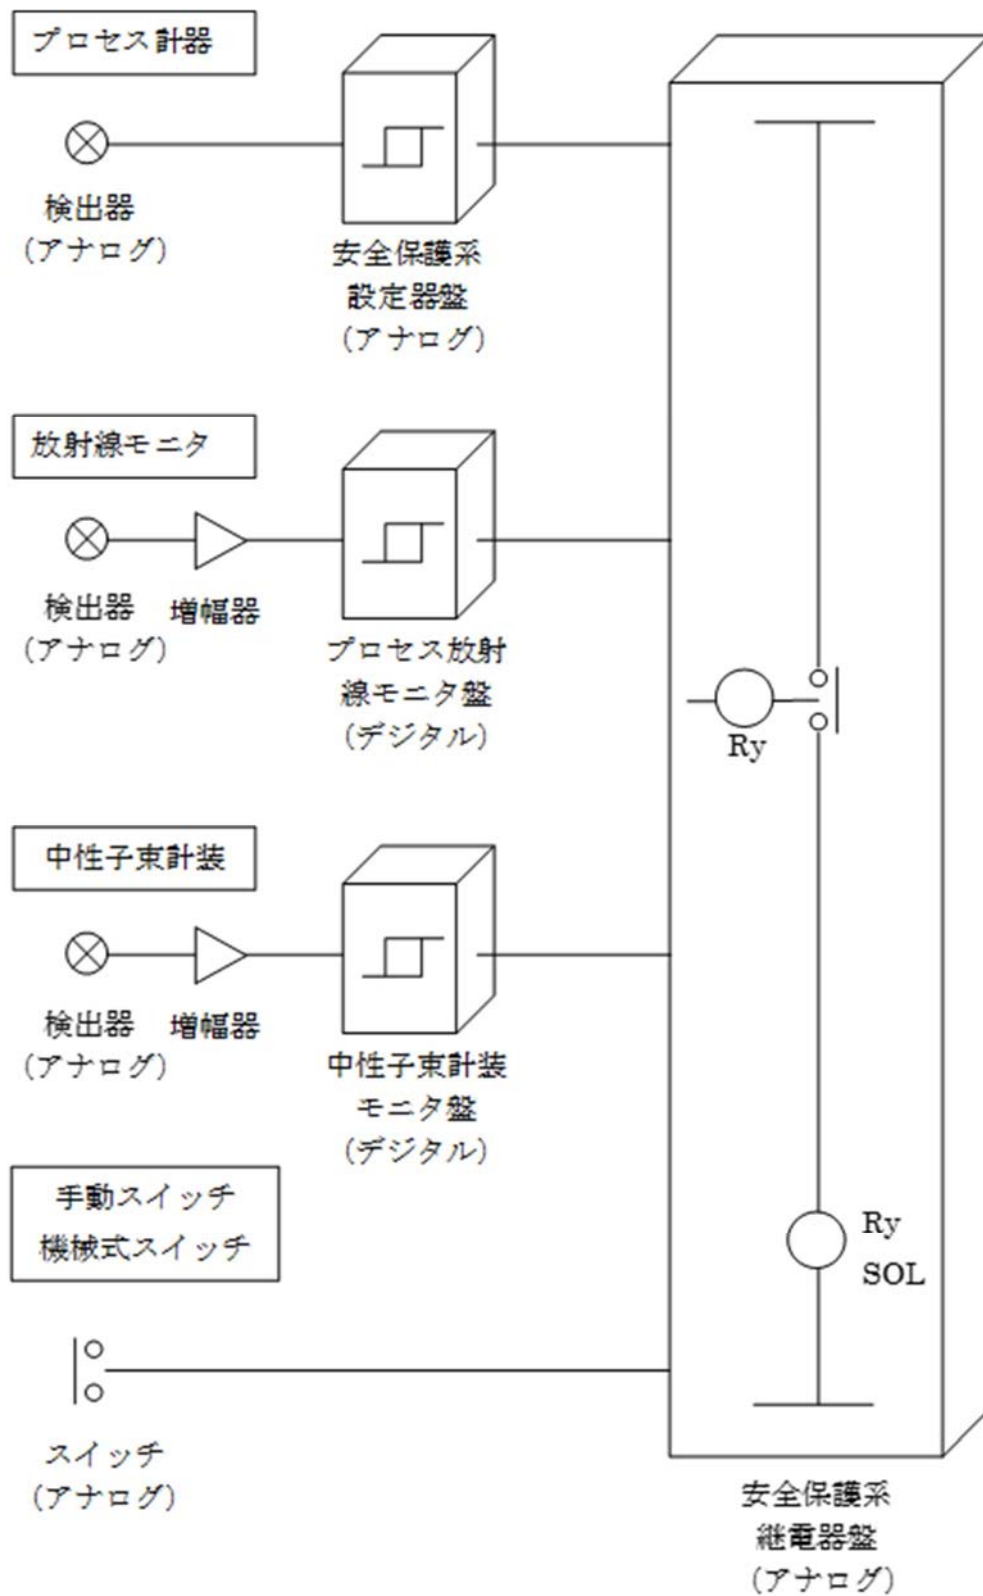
プロセス計器

検出器
（アナログ）

安全保護系
設定器盤
（アナログ）

放射線モニタ

検出器
（アナログ）

増幅器

プロセス放射
線モニタ盤
（デジタル）

Ry

中性子束計装

検出器
（アナログ）

増幅器

中性子束計装
モニタ盤
（デジタル）

手動スイッチ
機械式スイッチ

Ry
SOL

スイッチ
（アナログ）

安全保護系
継電器盤
（アナログ）